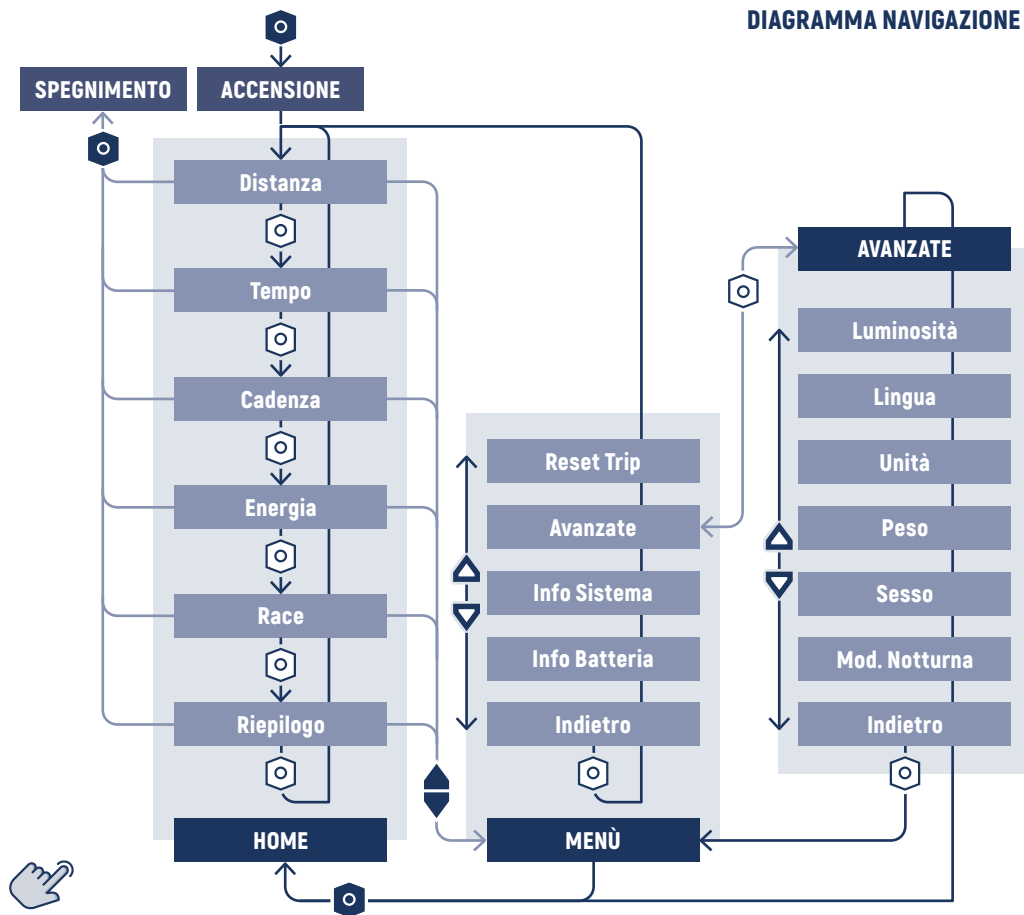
DIAGRAMMA NAVIGAZIONE

SPEGNIMENTO

ACCENSIONE

Distanza

Tempo

Cadenza

Energia

Race

Riepilogo

HOME

Reset Trip

Avanzate

Info Sistema

Info Batteria

Indietro

MENÙ

AVANZATE

Luminosità

Lingua

Unità

Peso

Sesso

Mod. Notturna

Indietro